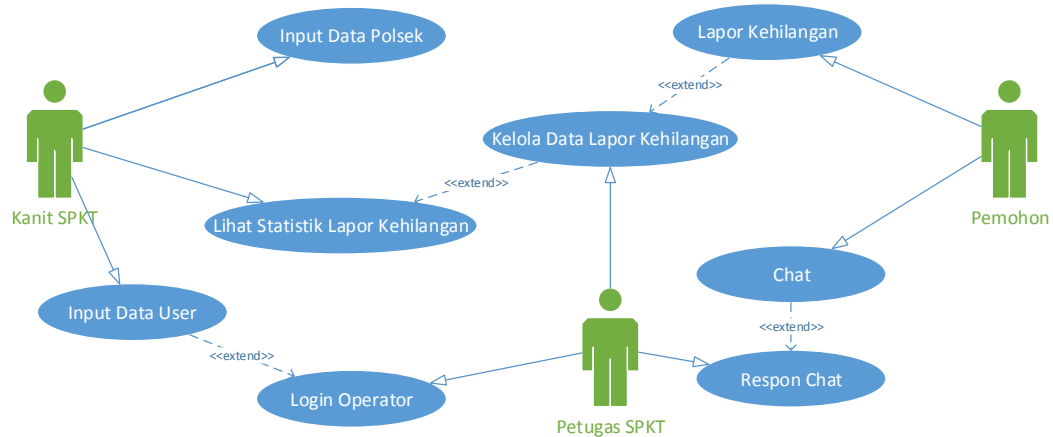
Input Data Polsek

Lapor Kehilangan

<<extend>>

Kelola Data Lapor Kehilangan

<<extend>>

Kanit SPKT

Lihat Statistik Lapor Kehilangan

Pemohon

Chat

Input Data User

<<extend>>

<<extend>>

Respon Chat

Login Operator

Petugas SPKT